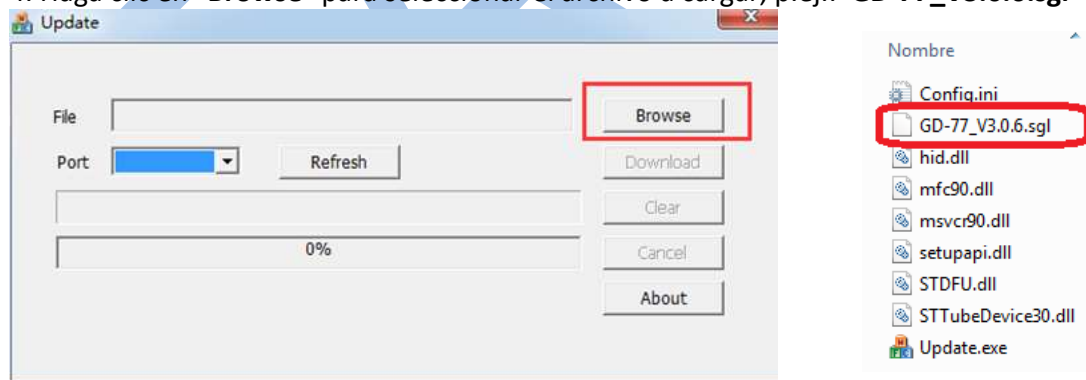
4. Haga clic en "Browse" para seleccionar el archivo a cargar, p.ej.: "GD-77_V3.0.6.sgl"

Update

File

Browse

Port

Refresh

Download

Clear

0%

Cancel

About

Nombre

Config.ini

GD-77_V3.0.6.sgl

hid.dll

mfc90.dll

msvcr90.dll

setupapi.dll

STDFU.dll

STTubeDevice30.dll

Update.exe